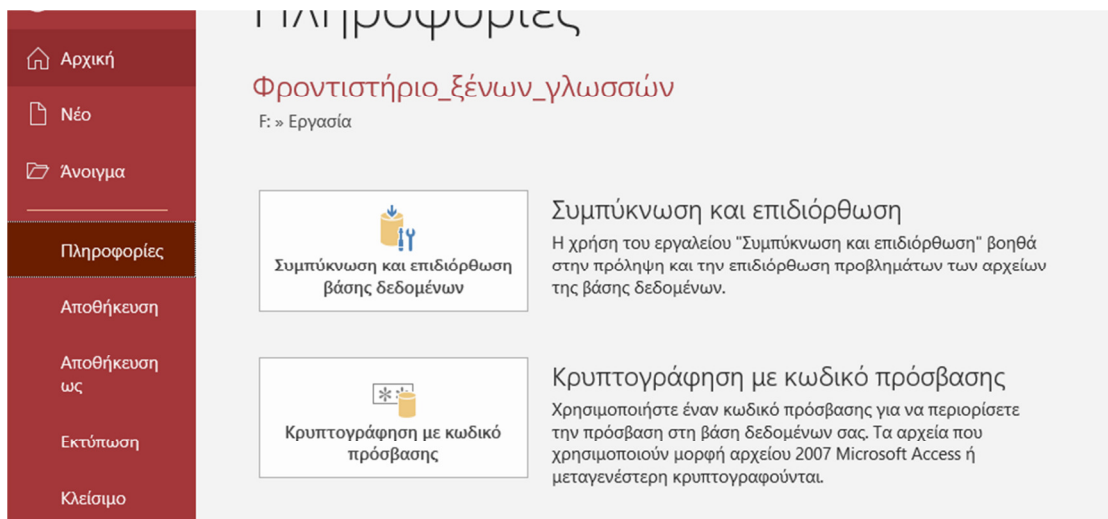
Πληροφορίες

Αρχική

Νέο

Άνοιγμα

Πληροφορίες

Αποθήκευση

Αποθήκευση ως

Εκτύπωση

Κλείσιμο

Φροντιστήριο_ξένων_γλωσσών

F: » Εργασία

Συμπύκνωση και επιδιόρθωση βάσης δεδομένων

Συμπύκνωση και επιδιόρθωση

Η χρήση του εργαλείου "Συμπύκνωση και επιδιόρθωση" βοηθά στην πρόληψη και την επιδιόρθωση προβλημάτων των αρχείων της βάσης δεδομένων.

Κρυπτογράφηση με κωδικό πρόσβασης

Κρυπτογράφηση με κωδικό πρόσβασης

Χρησιμοποιήστε έναν κωδικό πρόσβασης για να περιορίσετε την πρόσβαση στη βάση δεδομένων σας. Τα αρχεία που χρησιμοποιούν μορφή αρχείου 2007 Microsoft Access ή μεταγενέστερη κρυπτογραφούνται.